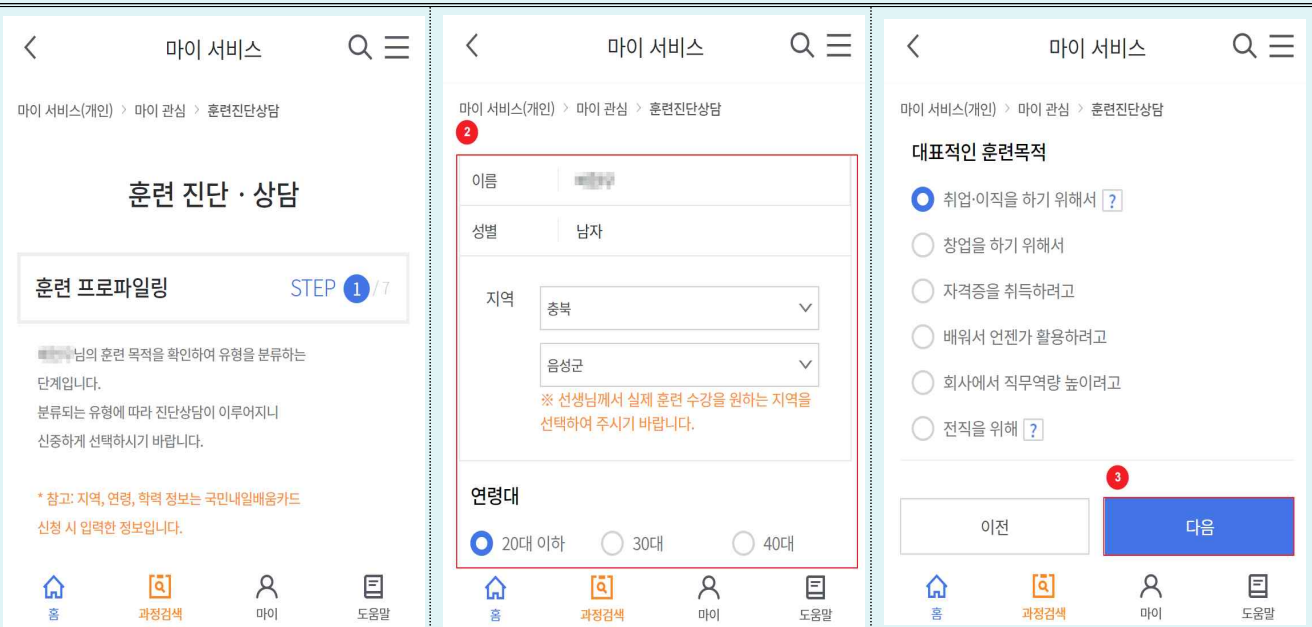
마이 서비스

마이 서비스(개인) > 마이 관심 > 훈련진단상담

훈련 진단 · 상담

훈련 프로파일링 STEP 1 / 7

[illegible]님의 훈련 목적을 확인하여 유형을 분류하는 단계입니다.
분류되는 유형에 따라 진단상담이 이루어지니 신중하게 선택하시기 바랍니다.

* 참고: 지역, 연령, 학력 정보는 국민내일배움카드 신청 시 입력한 정보입니다.

홈 과정검색 마이 도움말

마이 서비스

마이 서비스(개인) > 마이 관심 > 훈련진단상담

2

이름 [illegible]

성별 남자

지역 충북

음성군

※ 선생님께서 실제 훈련 수강을 원하는 지역을 선택하여 주시기 바랍니다.

연령대

20대 이하 30대 40대

홈 과정검색 마이 도움말

마이 서비스

마이 서비스(개인) > 마이 관심 > 훈련진단상담

대표적인 훈련목적

취업·이직을 하기 위해서 ?

창업을 하기 위해서

자격증을 취득하려고

배워서 언젠가 활용하려고

회사에서 직무역량 높이려고

전직을 위해 ?

3

이전 다음

홈 과정검색 마이 도움말